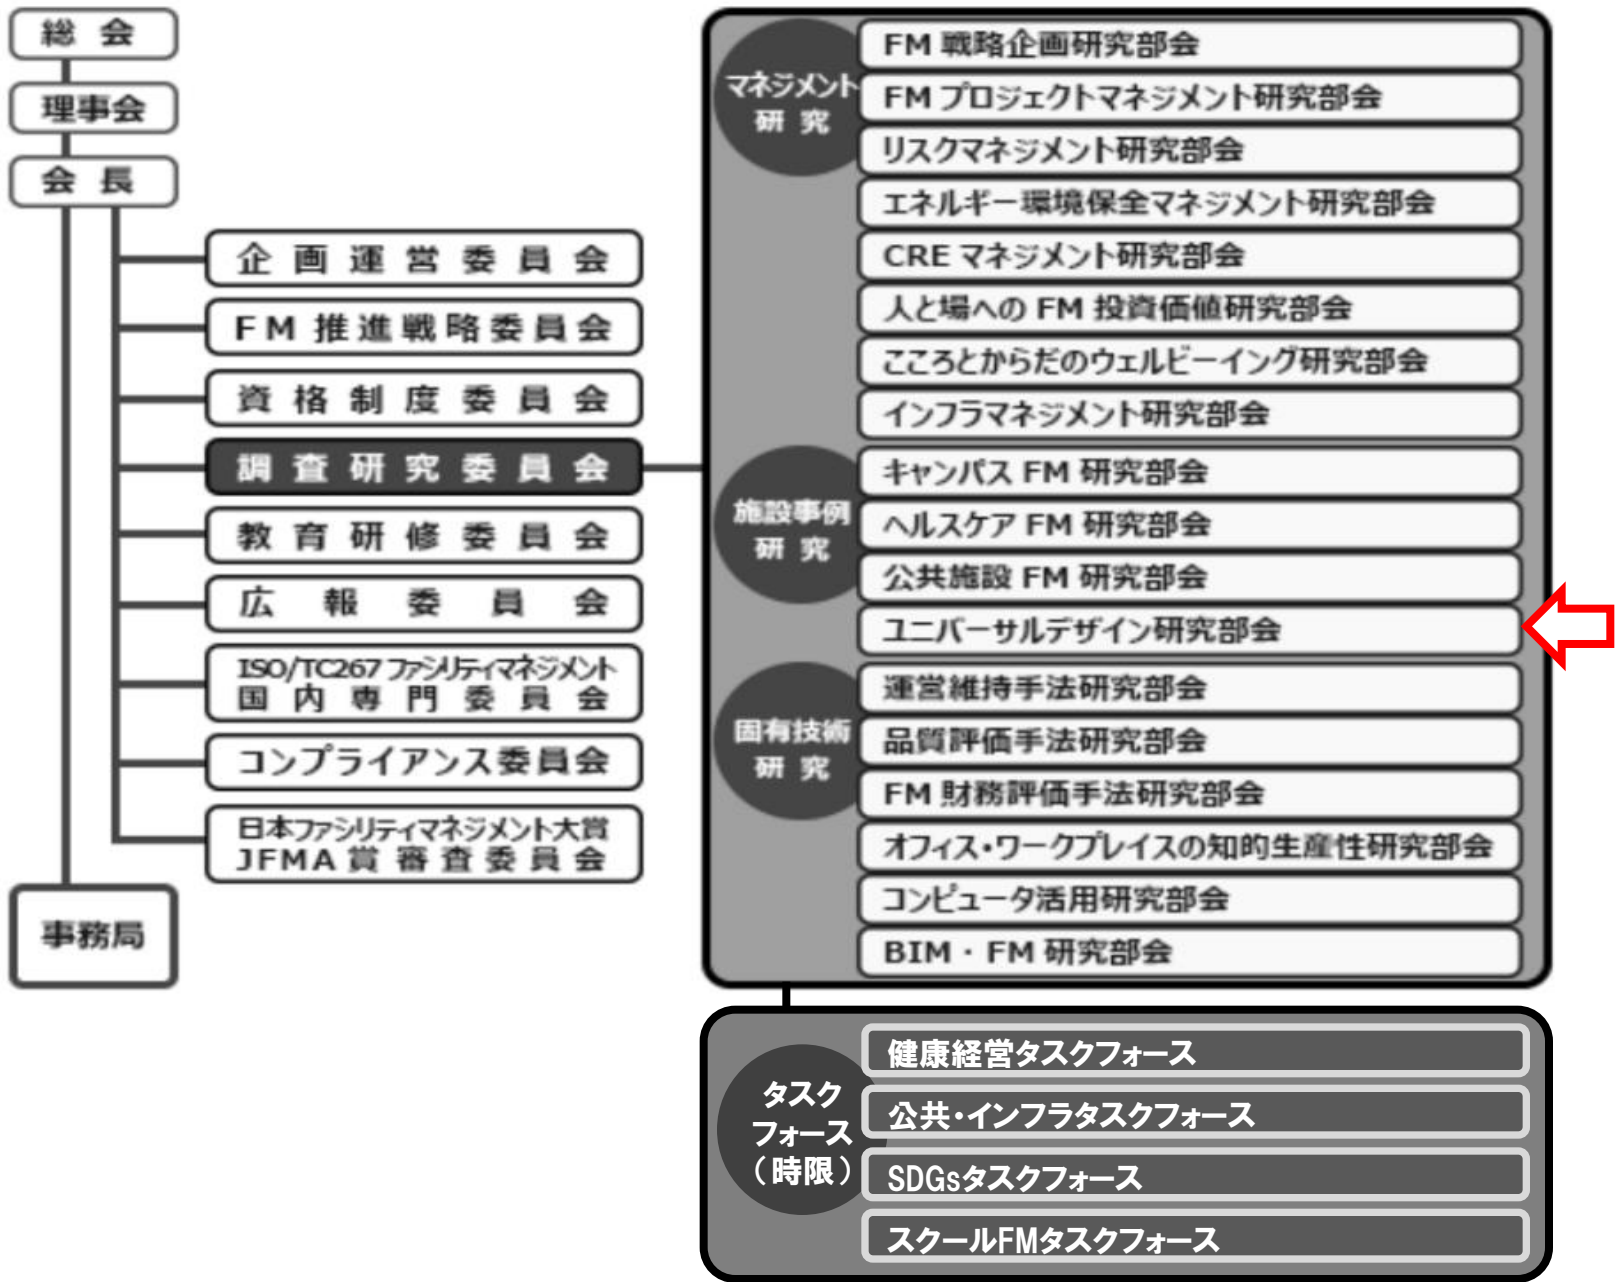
総会
理事会
会長
企画運営委員会
FM推進戦略委員会
資格制度委員会
調査研究委員会
教育研修委員会
広報委員会
ISO/TC267 ファシリティマネジメント国内専門委員会
コンプライアンス委員会
日本ファシリティマネジメント大賞 JFMA賞審査委員会
事務局

マネジメント研究
FM 戦略企画研究部会
FM プロジェクトマネジメント研究部会
リスクマネジメント研究部会
エネルギー環境保全マネジメント研究部会
CRE マネジメント研究部会
人と場への FM 投資価値研究部会
こころとからだのウェルビーイング研究部会
インフラマネジメント研究部会

施設事例研究
キャンパス FM 研究部会
ヘルスケア FM 研究部会
公共施設 FM 研究部会
ユニバーサルデザイン研究部会

固有技術研究
運営維持手法研究部会
品質評価手法研究部会
FM 財務評価手法研究部会
オフィス・ワークプレイスの知的生産性研究部会
コンピュータ活用研究部会
BIM・FM 研究部会

タスクフォース（時限）
健康経営タスクフォース
公共・インフラタスクフォース
SDGsタスクフォース
スクールFMタスクフォース